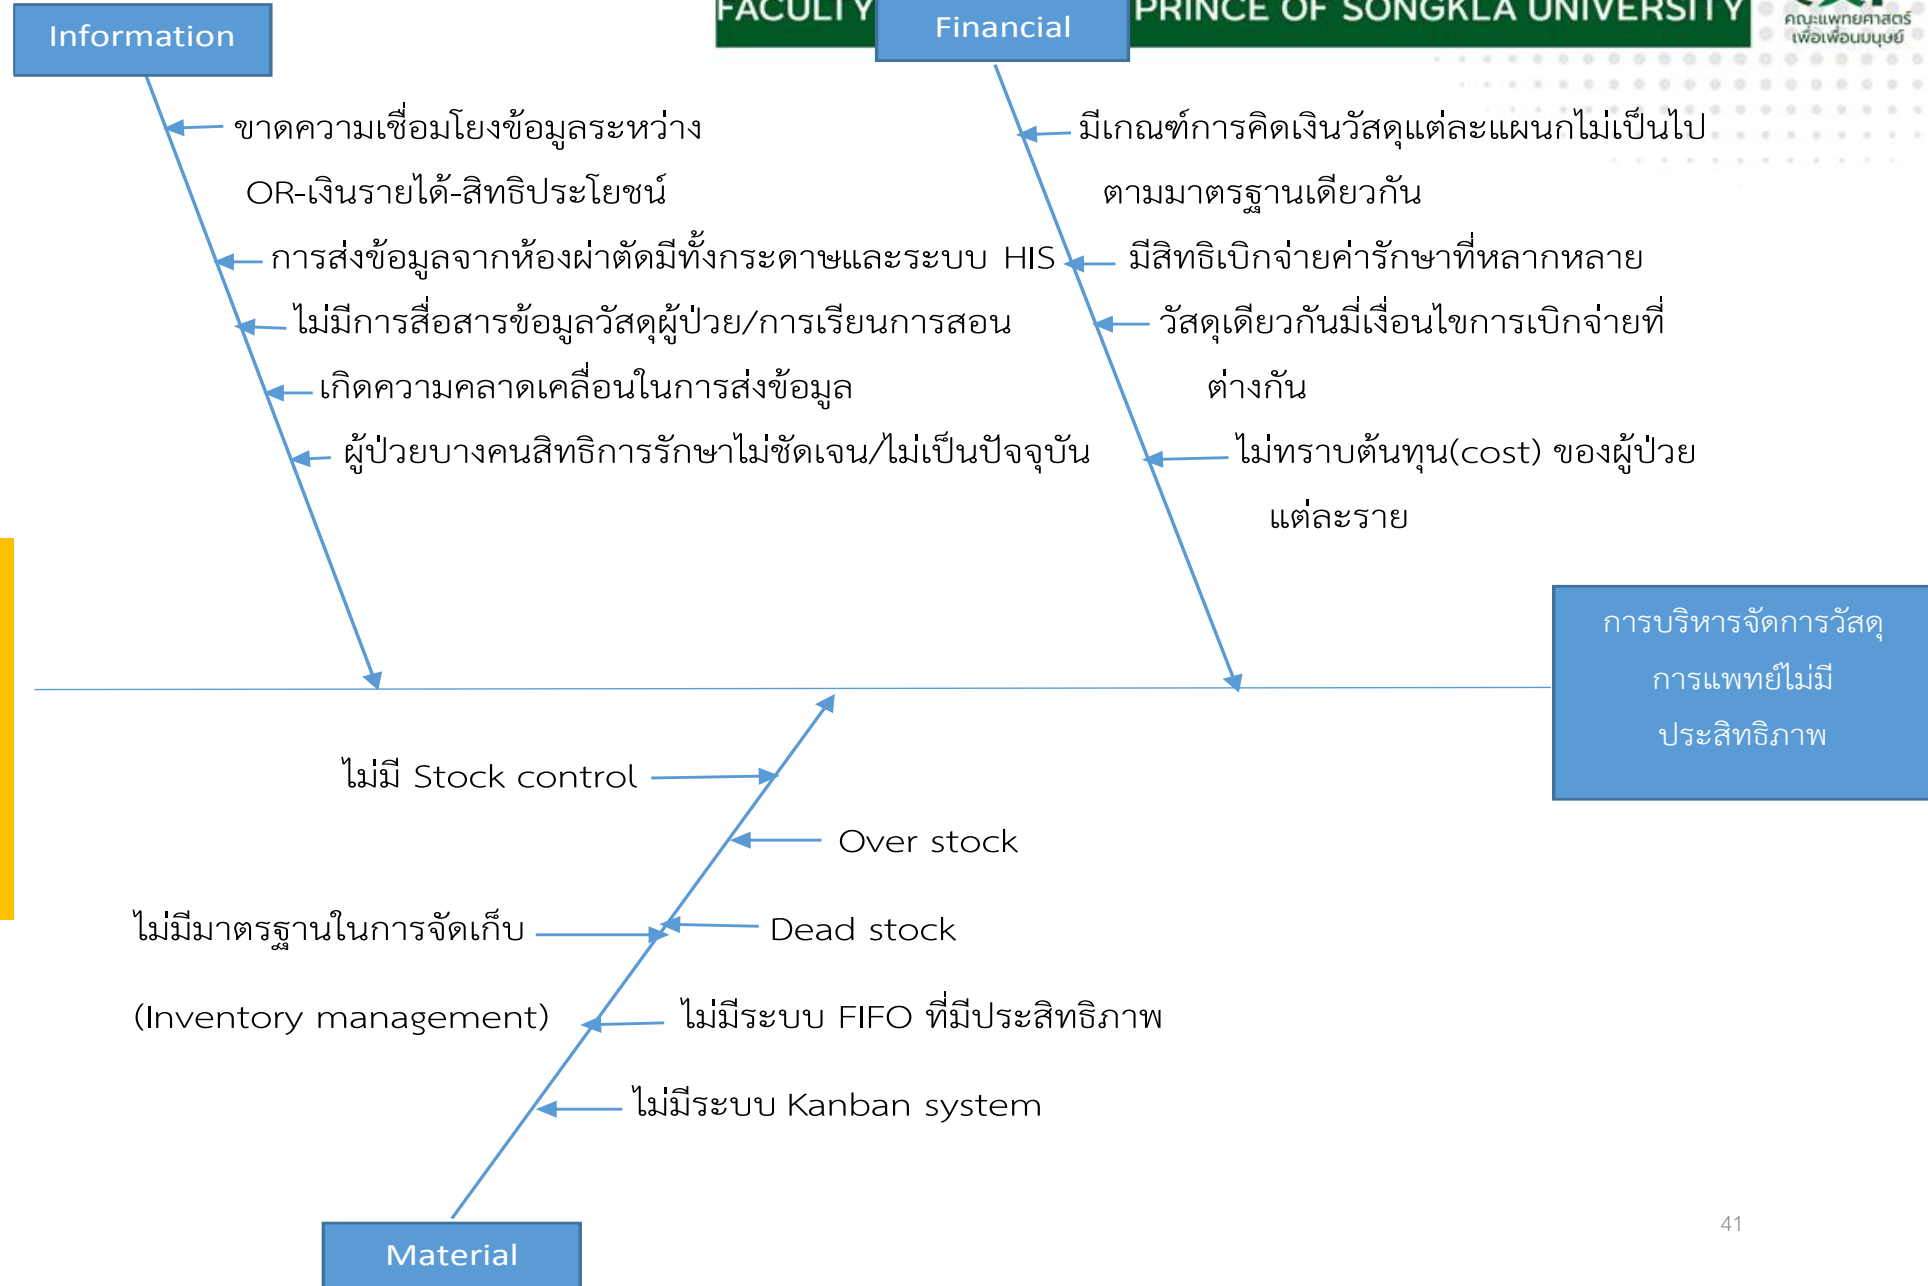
FACULTY
Financial
PRINCE OF SONGKLA UNIVERSITY
คณะแพทยศาสตร์ เพื่อเพื่อนมนุษย์

Information

ขาดความเชื่อมโยงข้อมูลระหว่าง OR-เงินรายได้-สิทธิประโยชน์

การส่งข้อมูลจากห้องผ่าตัดมีทั้งกระดาษและระบบ HIS

ไม่มีการสื่อสารข้อมูลวัสดุผู้ป่วย/การเรียนการสอน

เกิดความคลาดเคลื่อนในการส่งข้อมูล

ผู้ป่วยบางคนสิทธิการรักษาไม่ชัดเจน/ไม่เป็นปัจจุบัน

มีเกณฑ์การคิดเงินวัสดุแต่ละแผนกไม่เป็นไปตามมาตรฐานเดียวกัน

มีสิทธิเบิกจ่ายค่ารักษาที่หลากหลาย

วัสดุเดียวกันมี่เงื่อนไขการเบิกจ่ายที่ต่างกัน

ไม่ทราบต้นทุน(cost) ของผู้ป่วยแต่ละราย

การบริหารจัดการวัสดุการแพทย์ไม่มีประสิทธิภาพ

ไม่มี Stock control

Over stock

ไม่มีมาตรฐานในการจัดเก็บ

Dead stock

(Inventory management)

ไม่มีระบบ FIFO ที่มีประสิทธิภาพ

ไม่มีระบบ Kanban system

Material

41